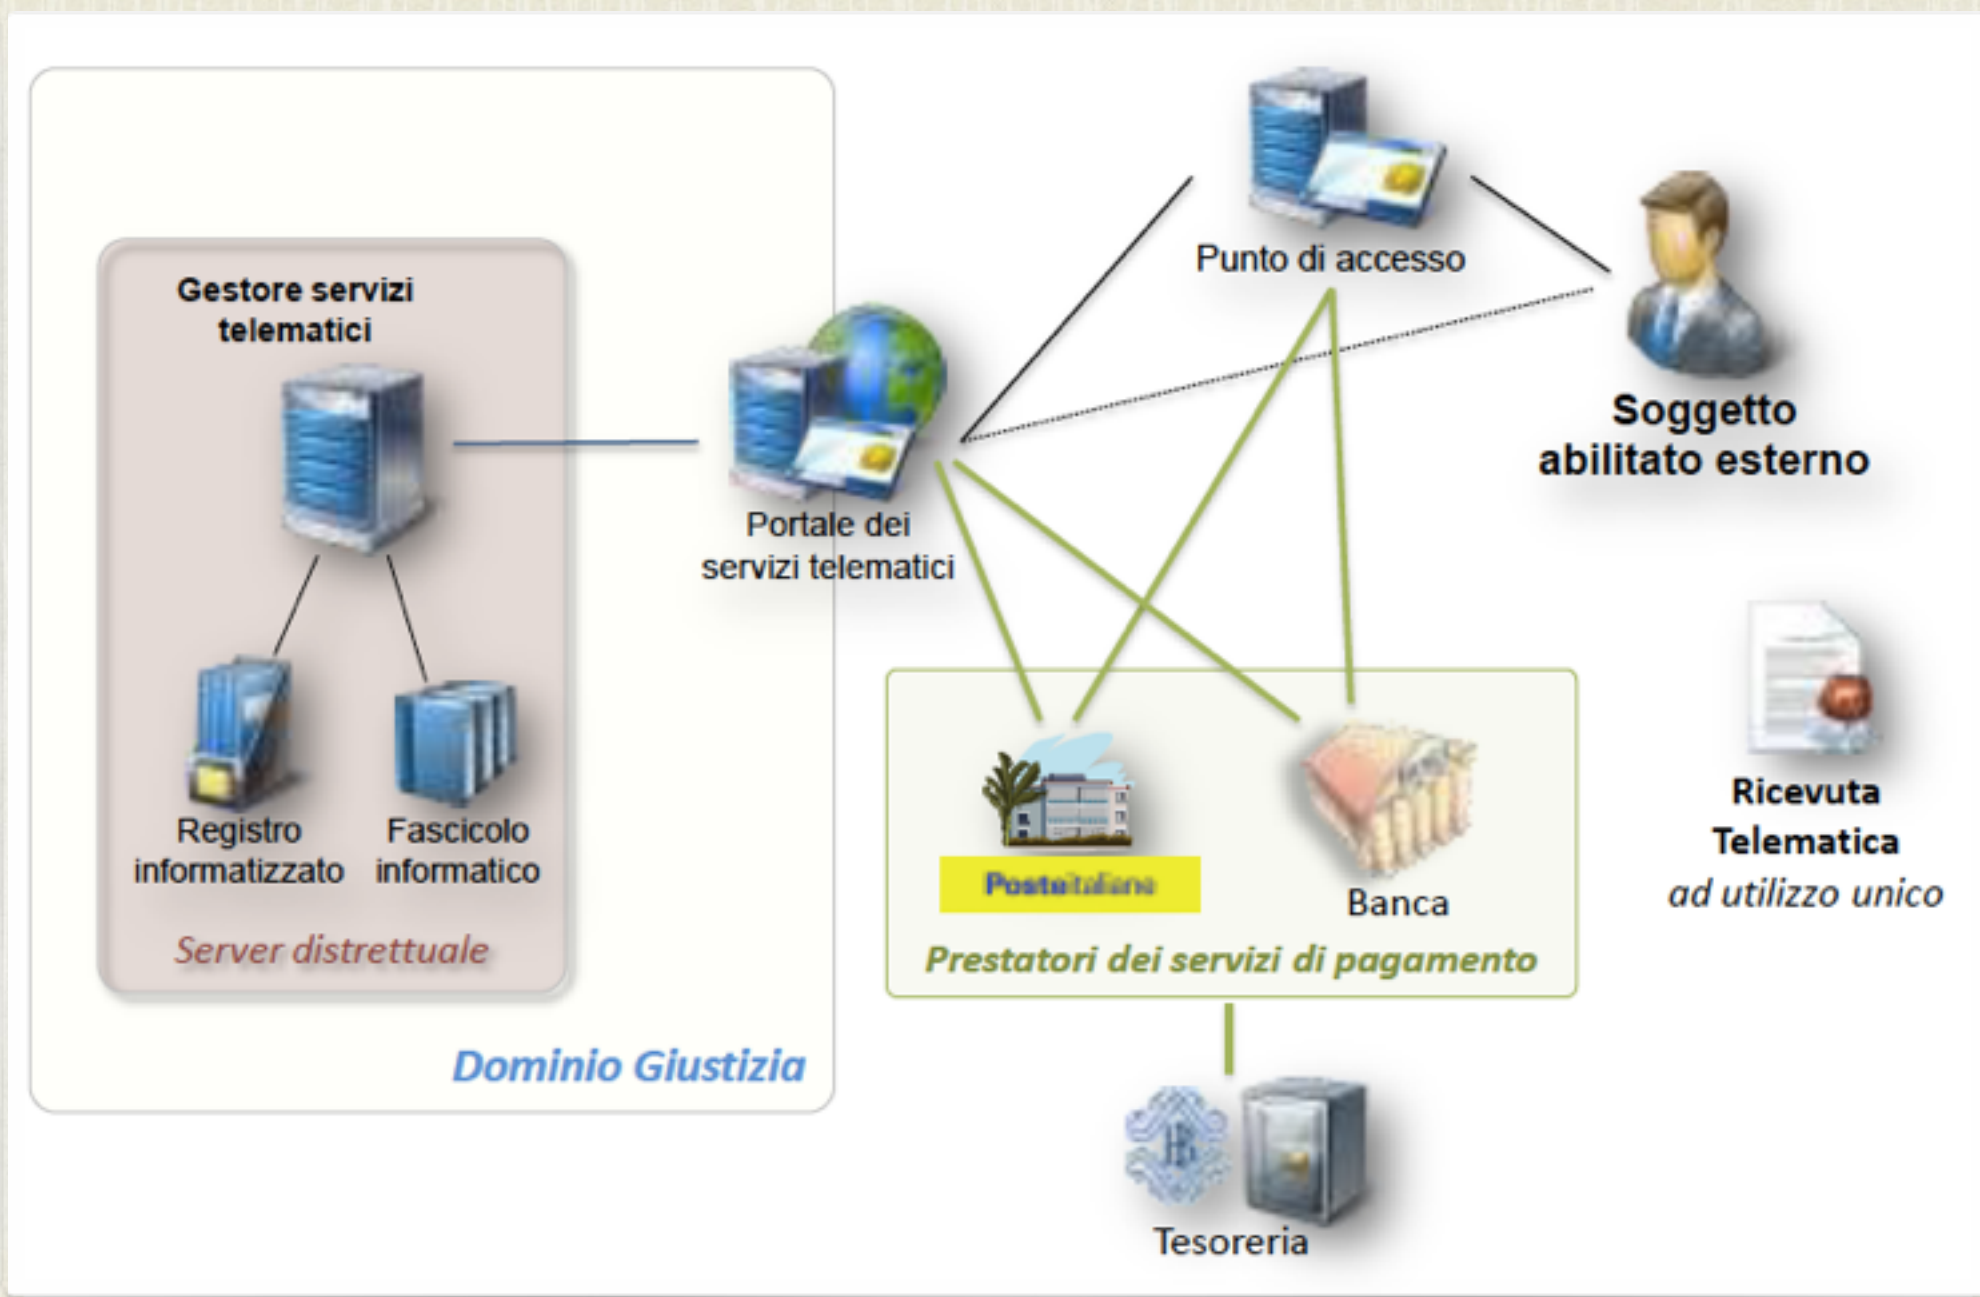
Gestore servizi telematici

Registro informatizzato

Fascicolo informatico

Server distrettuale

Dominio Giustizia

Portale dei servizi telematici

Punto di accesso

Soggetto abilitato esterno

PosteItaliane

Banca

Prestatori dei servizi di pagamento

Ricevuta Telematica
ad utilizzo unico

Tesoreria